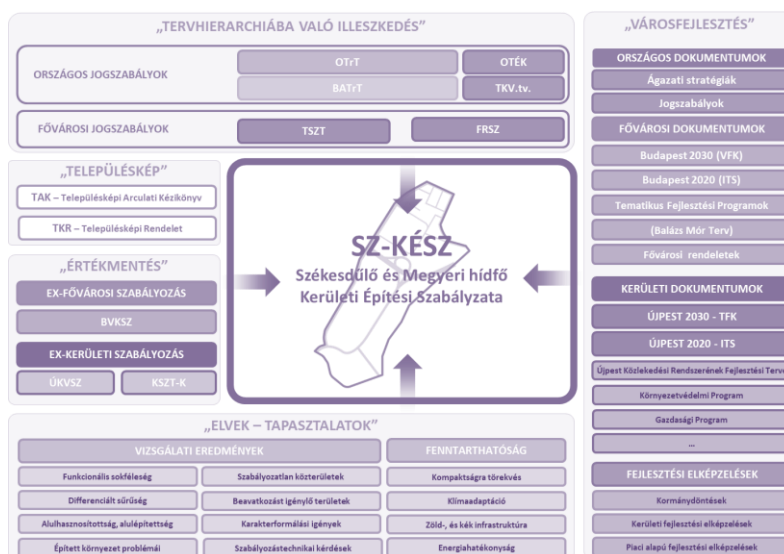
„TERVHIERARCHIÁBA VALÓ ILLESZKEDÉS”

ORSZÁGOS JOGSZABÁLYOK
OTrT
OTÉK
BATrT
TKV.tv.

FŐVÁROSI JOGSZABÁLYOK
TSZT
FRSZ

„TELEPÜLÉSKÉP”
TAK – Településképi Arculati Kézikönyv
TKR – Településképi Rendelet

„ÉRTÉKMENTÉS”
EX-FŐVÁROSI SZABÁLYOZÁS
BVKSZ
EX-KERÜLETI SZABÁLYOZÁS
ÚKVSZ
KSZT-K

SZ-KÉSZ
Székesdűlő és Megyeri hídfő Kerületi Építési Szabályzata

„VÁROSFEJLESZTÉS”
ORSZÁGOS DOKUMENTUMOK
Ágazati stratégiák
Jogszabályok
FŐVÁROSI DOKUMENTUMOK
Budapest 2030 (VFK)
Budapest 2020 (ITS)
Tematikus Fejlesztési Programok
(Balázs Mór Terv)
Fővárosi rendeletek
KERÜLETI DOKUMENTUMOK
ÚJPEST 2030 - TFK
ÚJPEST 2020 - ITS
Újpest Közlekedési Rendszerének Fejlesztési Terve
Környezetvédelmi Program
Gazdasági Program
...
FEJLESZTÉSI ELKÉPZELÉSEK
Kormánydöntések
Kerületi fejlesztési elképzelések
Piaci alapú fejlesztési elképzelések

„ELVEK – TAPASZTALATOK”
VIZSGÁLATI EREDMÉNYEK
FENNTARTHATÓSÁG
Funkcionális sokféleség
Szabályozatlan közterületek
Kompaktságra törekvés
Differenciált sűrűség
Beavatkozást igénylő területek
Klímaadaptáció
Alulhasznosítottság, alulépítettség
Karakterformálási igények
Zöld-, és kék infrastruktúra
Épített környezet problémái
Szabályozástechnikai kérdések
Energiahatékonyság